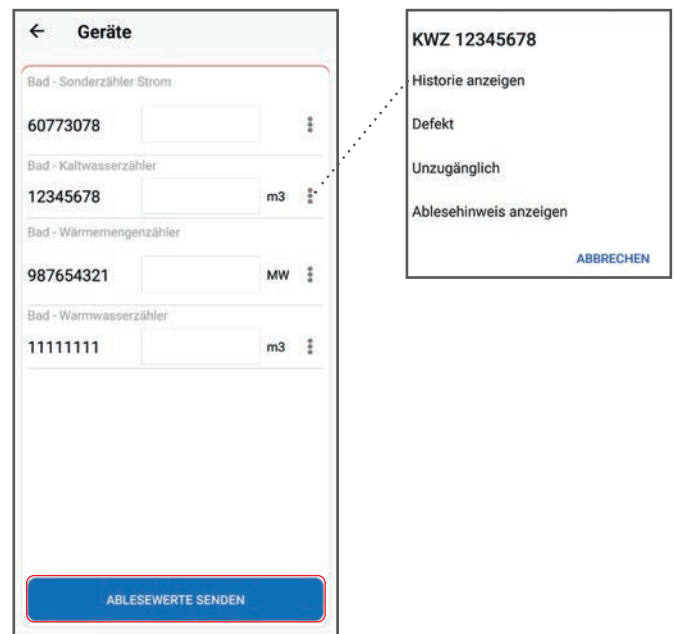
← Geräte

Bad - Sonderzähler Strom

60773078

Bad - Kaltwasserzähler

12345678 m3

Bad - Wärmemengenzähler

987654321 MW

Bad - Warmwasserzähler

11111111 m3

ABLESEWERTE SENDEN

KWZ 12345678

Historie anzeigen

Defekt

Unzugänglich

Ablesehinweis anzeigen

ABBRECHEN